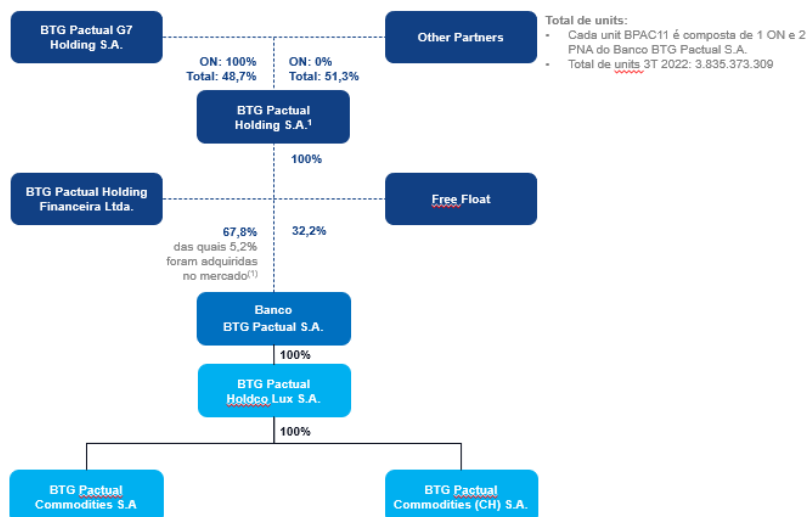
BTG Pactual G7 Holding S.A.

Other Partners

Total de units:
- Cada unit BPAC11 é composta de 1 ON e 2 PNA do Banco BTG Pactual S.A.
- Total de units 3T 2022: 3.835.373.309

ON: 100%
Total: 48,7%

ON: 0%
Total: 51,3%

BTG Pactual Holding S.A.$^1$

100%

BTG Pactual Holding Financeira Ltda.

Free Float

67,8%
das quais 5,2% foram adquiridas no mercado$^{(1)}$

32,2%

Banco BTG Pactual S.A.

100%

BTG Pactual Holdco Lux S.A.

100%

BTG Pactual Commodities S.A

BTG Pactual Commodities (CH) S.A.